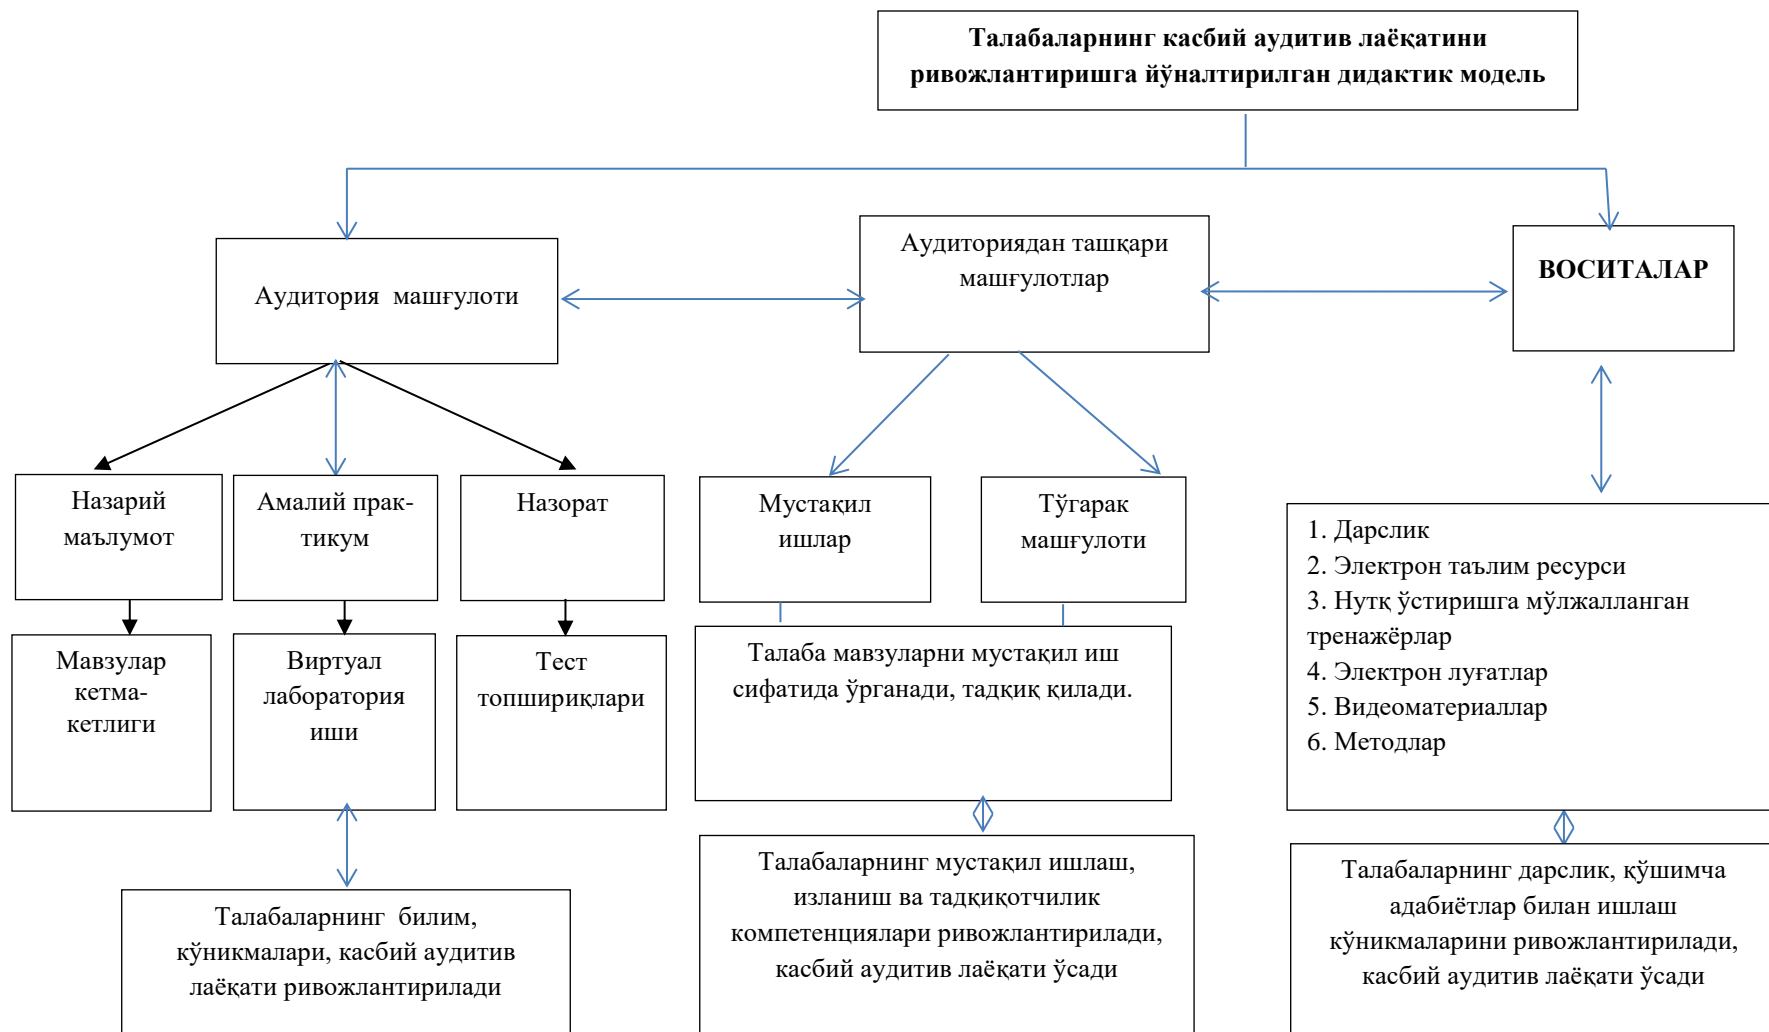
Талабаларнинг касбий аудитив лаёқатини ривожлантиришга йўналтирилган дидактик модель

Аудитория машғулоти

Аудиториядан ташқари машғулотлар

ВОСИТАЛАР

Назарий маълумот

Амалий практикум

Назорат

Мустақил ишлар

Тўгарак машғулоти

Мавзулар кетма-кетлиги

Виртуал лаборатория иши

Тест топшириқлари

Талаба мавзуларни мустақил иш сифатида ўрганади, тадқиқ қилади.

1. Дарслик
2. Электрон таълим ресурси
3. Нутқ ўстиришга мўлжалланган тренажёрлар
4. Электрон луғатлар
5. Видеоматериаллар
6. Методлар

Талабаларнинг билим, кўникмалари, касбий аудитив лаёқати ривожлантирилади

Талабаларнинг мустақил ишлаш, изланиш ва тадқиқотчилик компетенциялари ривожлантирилади, касбий аудитив лаёқати ўсади

Талабаларнинг дарслик, қўшимча адабиётлар билан ишлаш кўникмаларини ривожлантирилади, касбий аудитив лаёқати ўсади